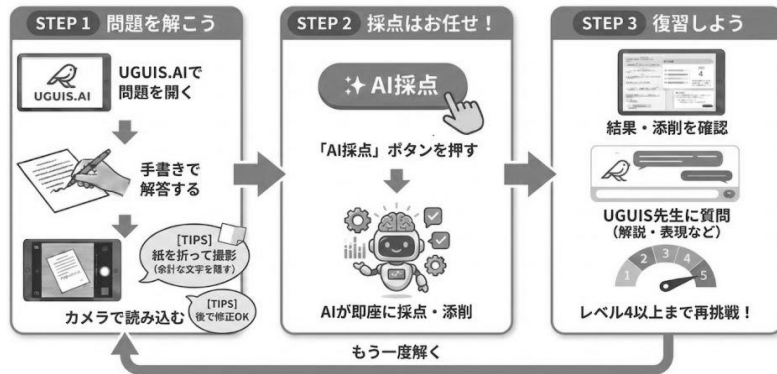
STEP 1 問題を解こう

UGUIS.AI

UGUIS.AIで問題を開く

手書きで解答する

[TIPS] 紙を折って撮影 (余計な文字を隠す)

[TIPS] 後で修正OK

カメラで読み込む

STEP 2 採点はお任せ！

AI採点

「AI採点」ボタンを押す

AIが即座に採点・添削

STEP 3 復習しよう

4

結果・添削を確認

UGUIS先生に質問 (解説・表現など)

1 2 3 4 5

レベル4以上まで再挑戦！

もう一度解く